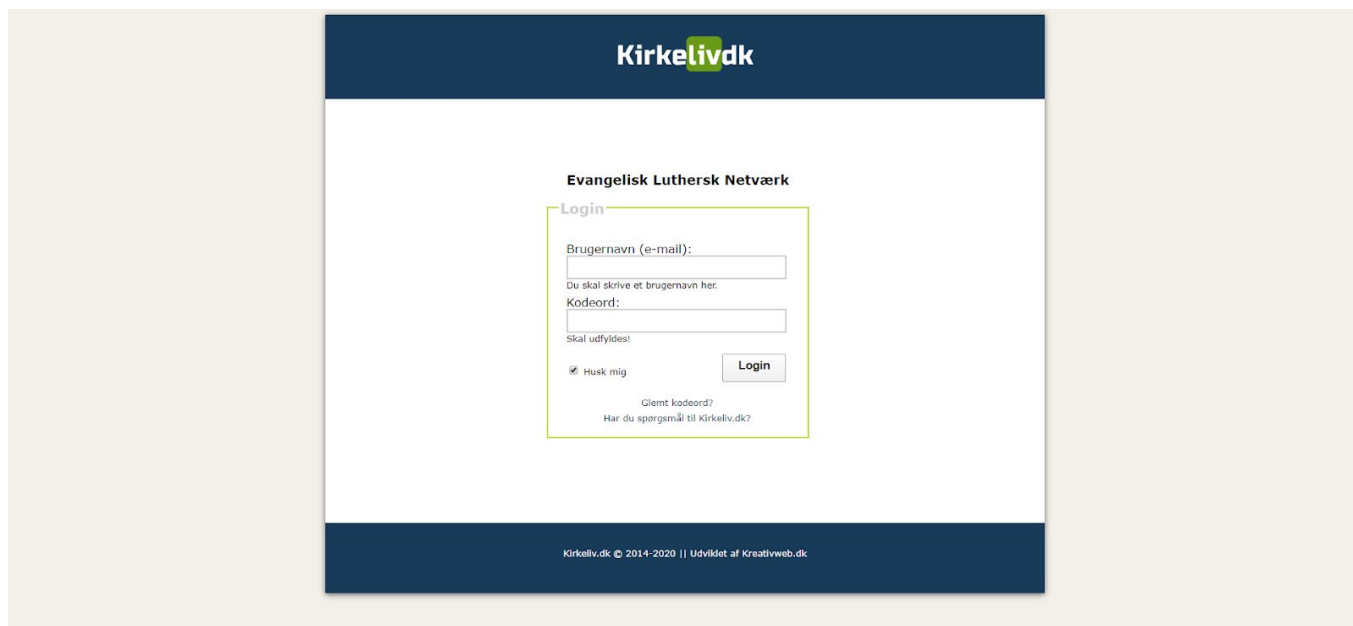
Kirkelivdk

Evangelisk Luthersk Netværk

Login

Brugernavn (e-mail):

Du skal skrive et brugernavn her.

Kodeord:

Skal udfyldes!

Husk mig

Login

Glemt kodeord?

Har du spørgsmål til Kirkeliv.dk?

Kirkeliv.dk © 2014-2020 || Udviklet af Kreativweb.dk